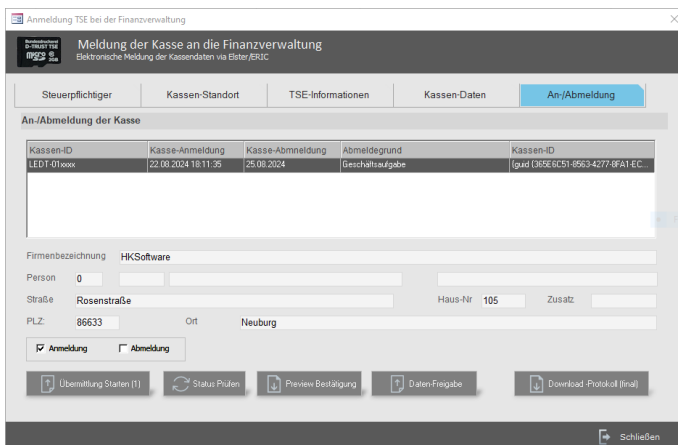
Anmeldung TSE bei der Finanzverwaltung

Bundesdruckerei D-TRUST TSE

Meldung der Kasse an die Finanzverwaltung
Elektronische Meldung der Kassendaten via Elster/ERIC

Steuerpflichtiger | Kassen-Standort | TSE-Informationen | Kassen-Daten | An-/Abmeldung

An-/Abmeldung der Kasse

| Kassen-ID | Kasse-Anmeldung | Kasse-Abmeldung | Abmeldegrund | Kassen-ID |
|---|---|---|---|---|
| LEDT-01xxxx | 22.08.2024 18:11:35 | 25.08.2024 | Geschäftsaufgabe | {guid {365E6C51-8563-4277-8FA1-EC... |

Firmenbezeichnung HKSoftware

Person 0

Straße Rosenstraße Haus-Nr 105 Zusatz

PLZ: 86633 Ort Neuburg

☑ Anmeldung ☐ Abmeldung

Übermittlung Starten (1) | Status Prüfen | Preview Bestätigung | Daten-Freigabe | Download -Protokoll (final)

Schließen